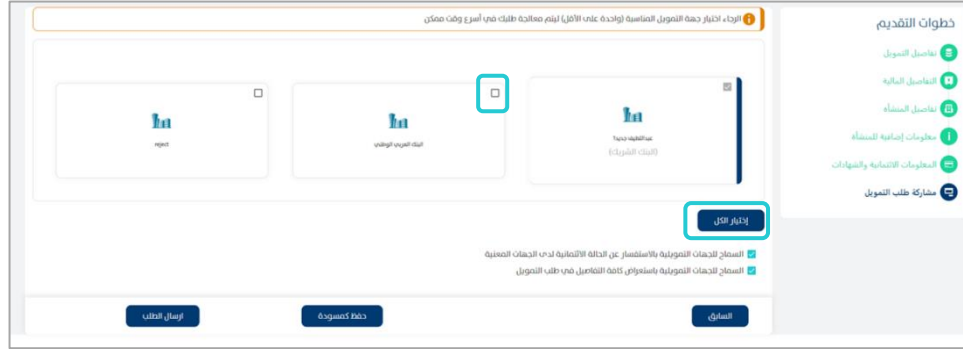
خطوات التقديم

تفاصيل التمويل

التفاصيل المالية

تفاصيل المنشأة

معلومات إضافية للمنشأة

المعلومات الائتمانية والشهادات

مشاركة طلب التمويل

الرجاء اختيار جهة التمويل المناسبة (واحدة على الأقل) ليتم معالجة طلبك في أسرع وقت ممكن

عبداللطيف جميل
(البنك الشريك)

البنك العربي الوطني

reject

إختيار الكل

السماح للجهات التمويلية بالاستفسار عن الحالة الائتمانية لدى الجهات المعنية

السماح للجهات التمويلية باستعراض كافة التفاصيل في طلب التمويل

السابق

حفظ كمسودة

ارسال الطلب